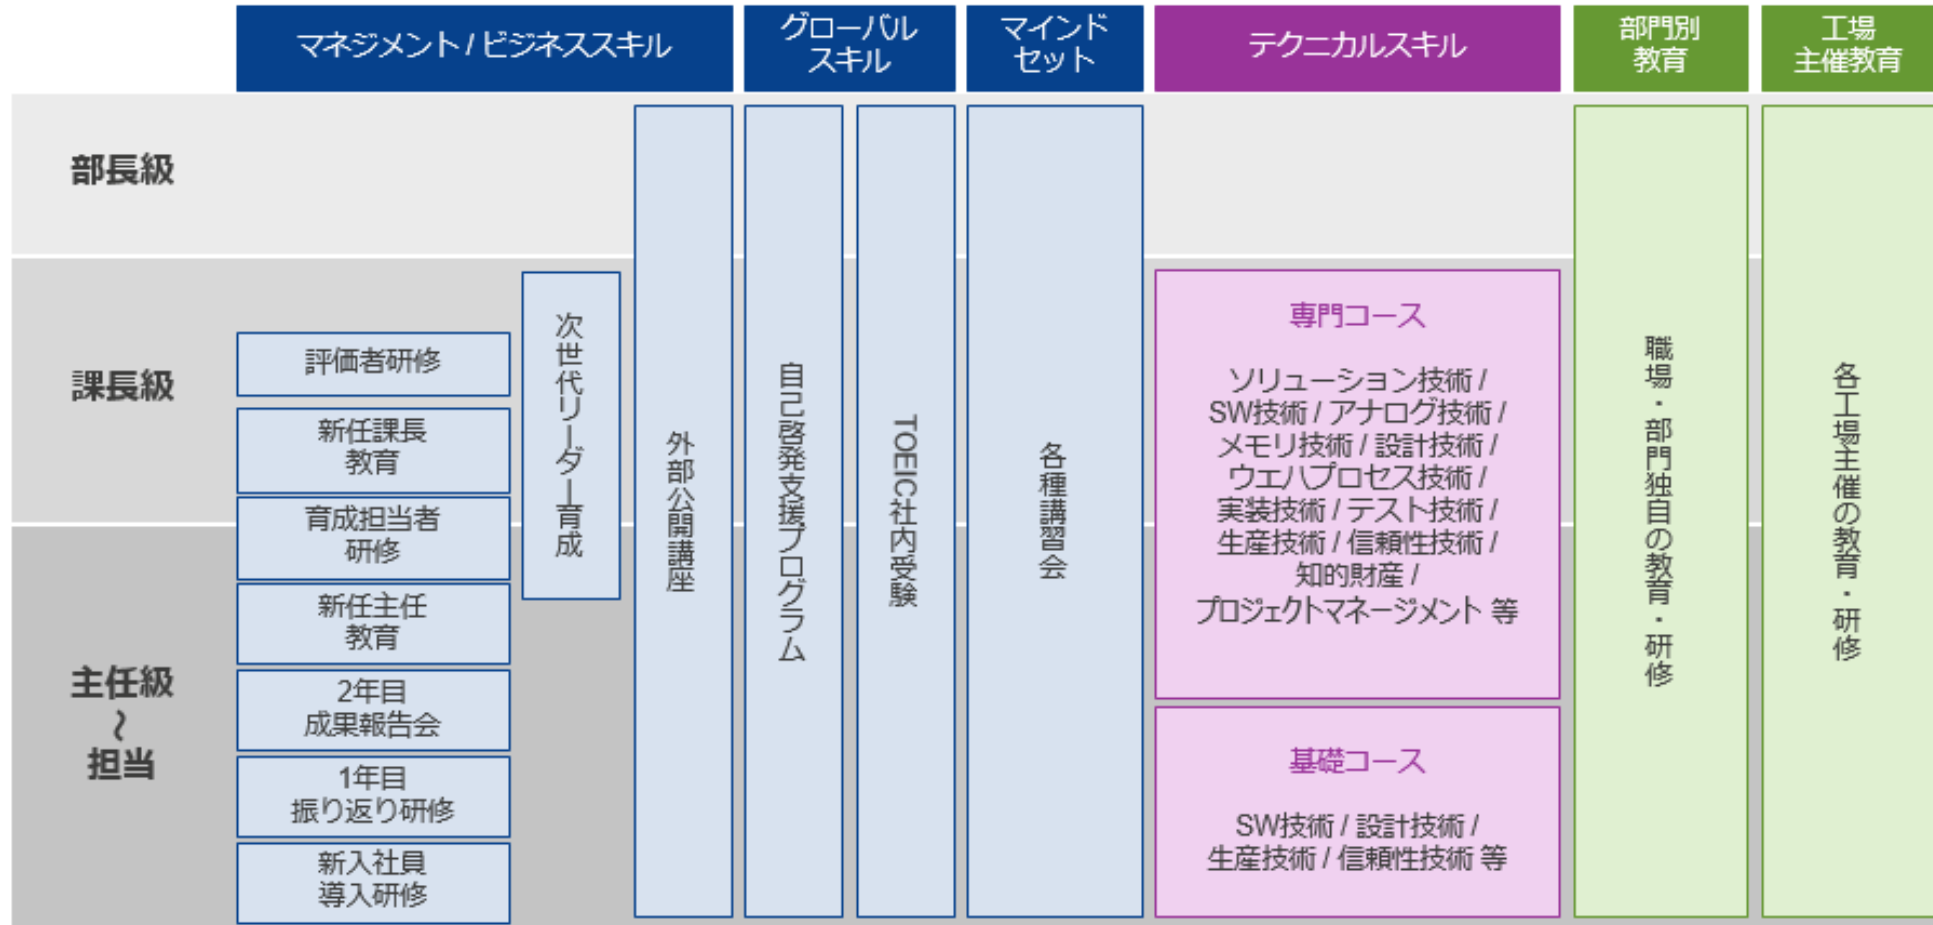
マネジメント / ビジネススキル

グローバル スキル

マインド セット

テクニカルスキル

部門別 教育

工場 主催教育

部長級

課長級

主任級 ～ 担当

評価者研修

新任課長 教育

育成担当者 研修

新任主任 教育

2年目 成果報告会

1年目 振り返り研修

新入社員 導入研修

次世代リーダー育成

外部公開講座

自己啓発支援プログラム

TOEIC社内受験

各種講習会

専門コース

ソリューション技術 / SW技術 / アナログ技術 / メモリ技術 / 設計技術 / ウエハプロセス技術 / 実装技術 / テスト技術 / 生産技術 / 信頼性技術 / 知的財産 / プロジェクトマネージメント 等

基礎コース

SW技術 / 設計技術 / 生産技術 / 信頼性技術 等

職場・部門独自の教育・研修

各工場主催の教育・研修